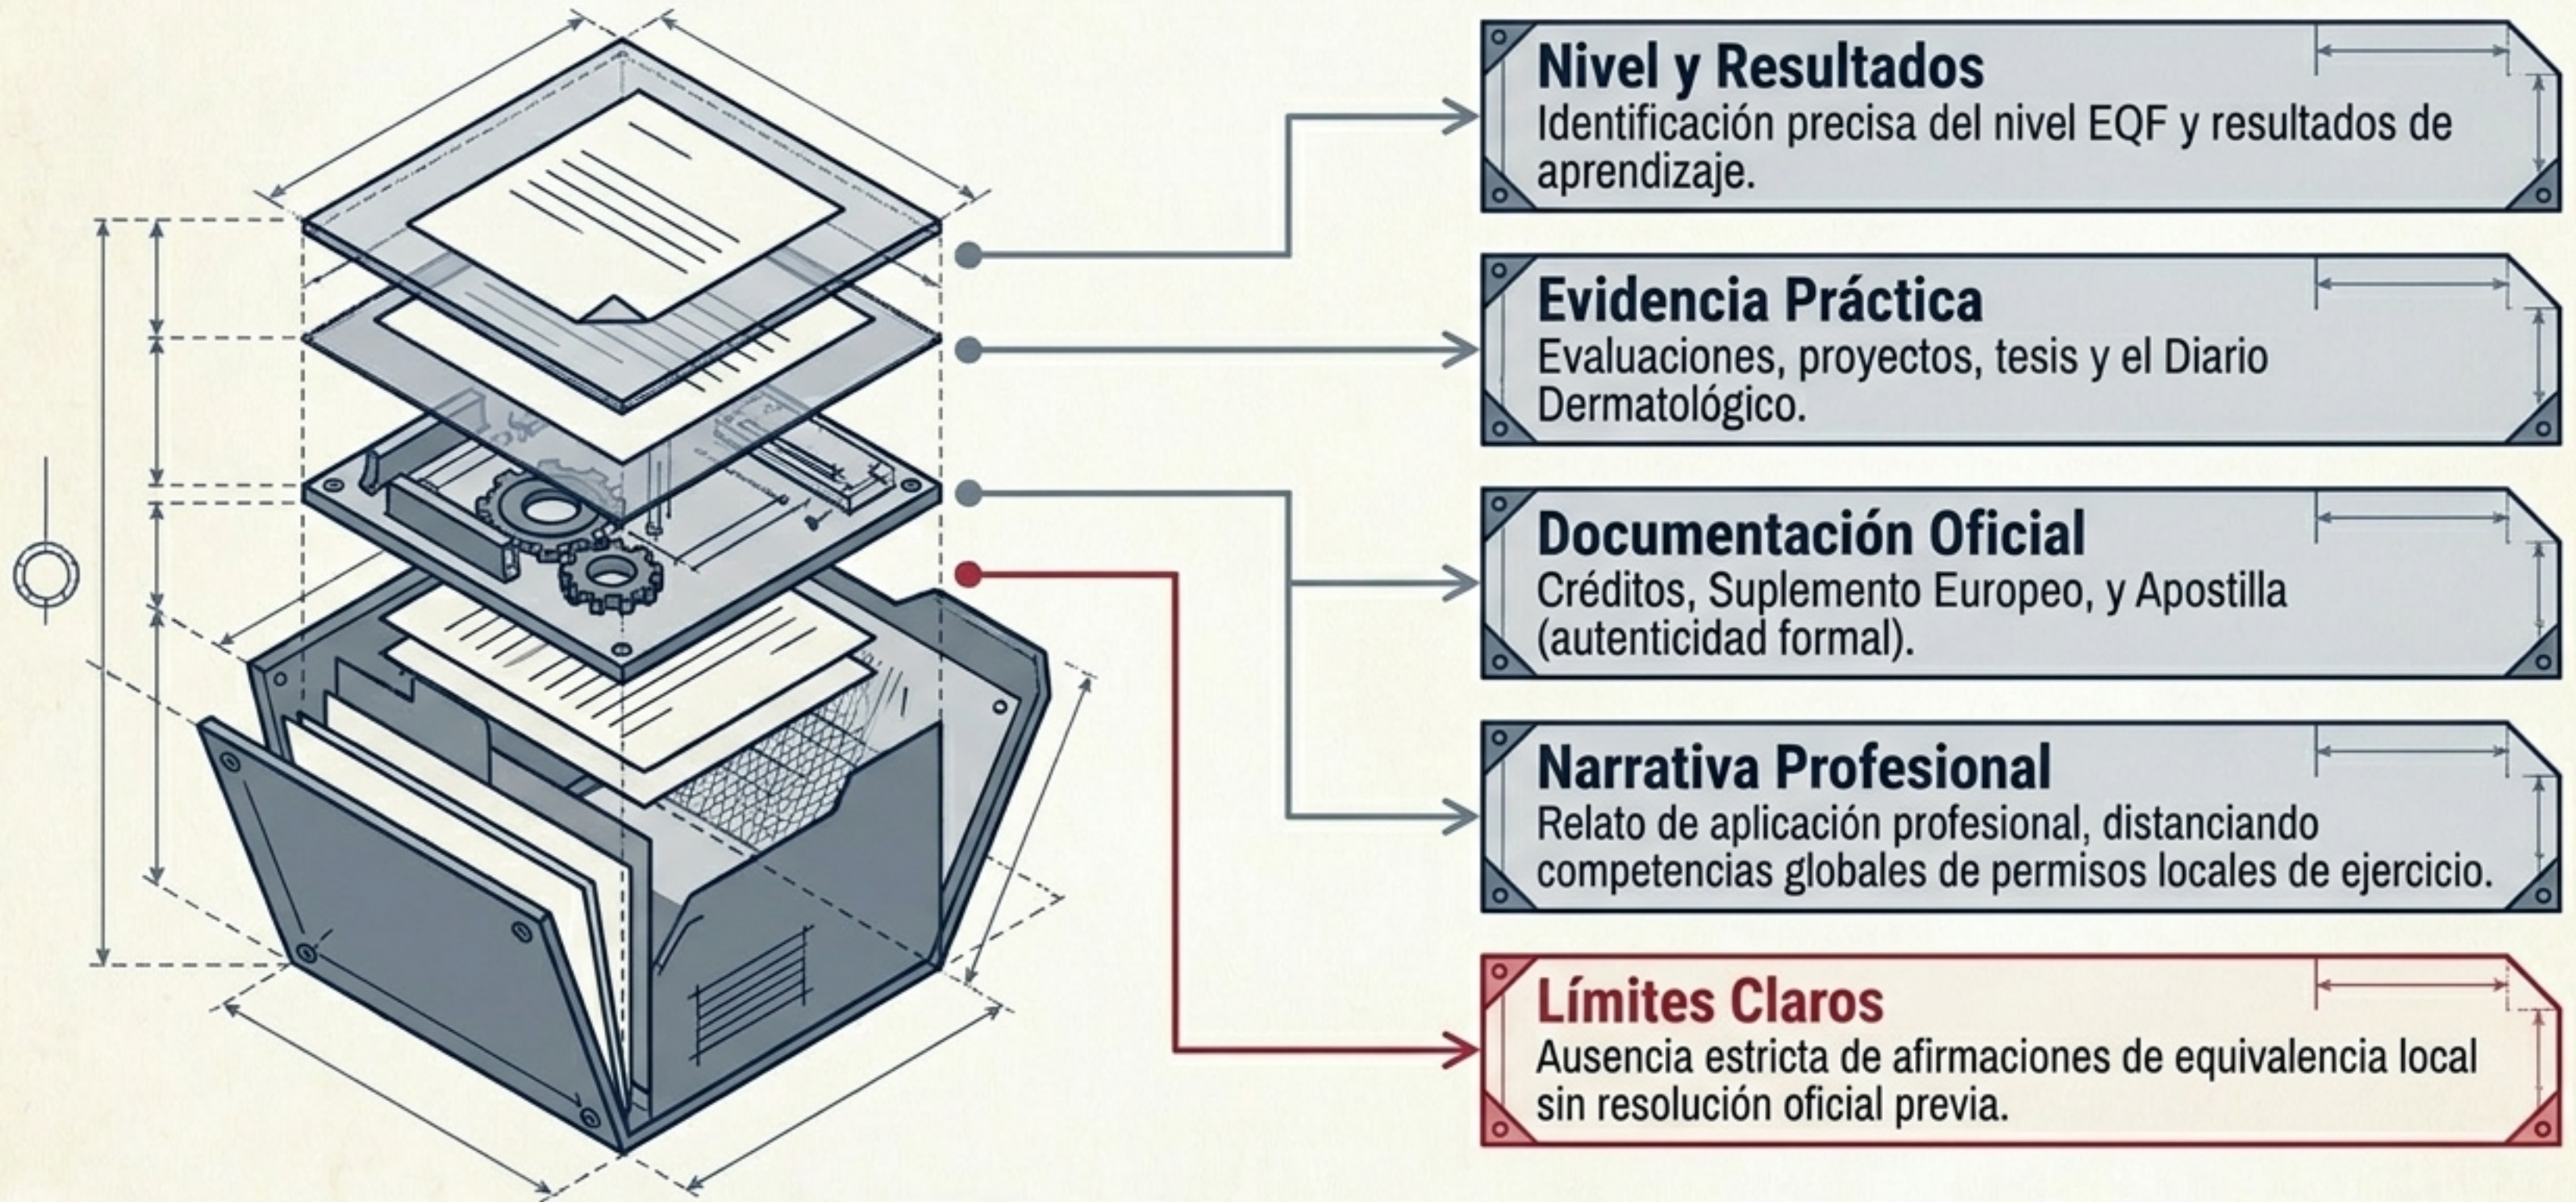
Nivel y Resultados
Identificación precisa del nivel EQF y resultados de aprendizaje.

Evidencia Práctica
Evaluaciones, proyectos, tesis y el Diario Dermatológico.

Documentación Oficial
Créditos, Suplemento Europeo, y Apostilla (autenticidad formal).

Narrativa Profesional
Relato de aplicación profesional, distanciando competencias globales de permisos locales de ejercicio.

Límites Claros
Ausencia estricta de afirmaciones de equivalencia local sin resolución oficial previa.